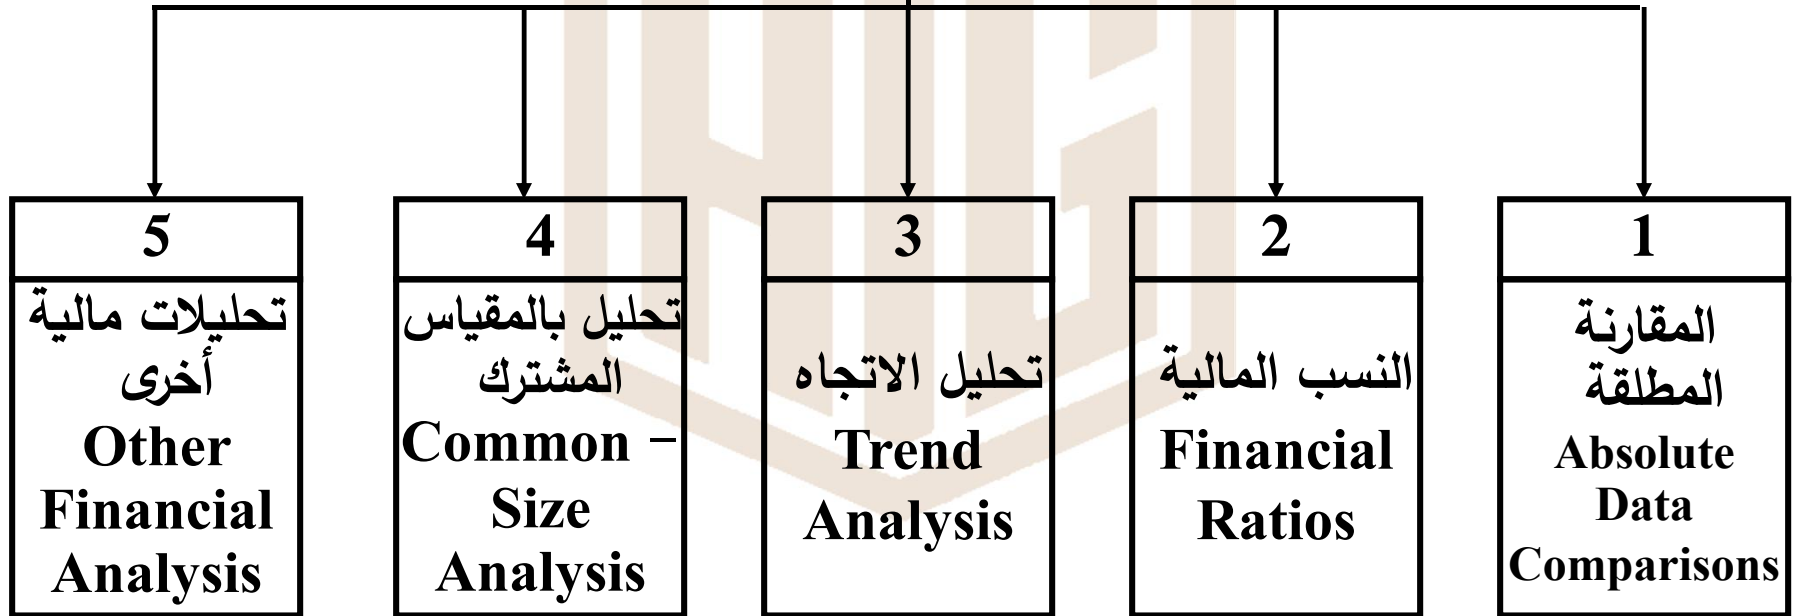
1
المقارنة المطلقة
Absolute Data Comparisons

2
النسب المالية
Financial Ratios

3
تحليل الاتجاه
Trend Analysis

4
تحليل بالمقياس المشترك
Common – Size Analysis

5
تحليلات مالية أخرى
Other Financial Analysis